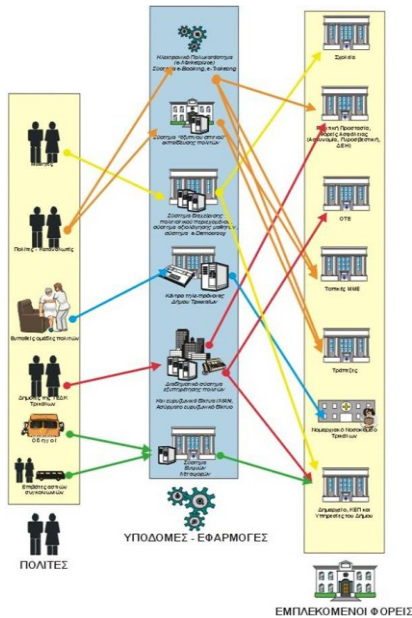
Ηλεκτρονικό Πολυκατάστημα (e-Καταστήματα) Σύστημα e-Booking, e-Ticketing

Σύστημα "Κλήσεων" άμεσης εξυπηρέτησης πολιτών

Σύστημα διαχείρισης πολιτών και παρεμβάσεων, σύστημα ηλεκτρονικής υποβολής, σύστημα e-Democracy

Κέντρο τηλεφωνικής Δήμου Τρικκαίων

Διαδικτυακά σύστημα εξυπηρέτησης πολιτών

Μη ενσύρματο δίκτυο (WiFi), Ασύρματο ευρυζωνικό δίκτυο

Σύστημα Έξυπνων Μεταφορών

Πολίτες

Πολίτες - Επισκέπτες

Ευπαθείς ομάδες πολιτών

Δημότες της ΤΕΔΚ Τρικάλων

Οδηγοί

Επιβάτες αστικών συγκοινωνιών

ΠΟΛΙΤΕΣ

ΥΠΟΔΟΜΕΣ - ΕΦΑΡΜΟΓΕΣ

Σχολεία

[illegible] Προστασία, Φορείς Κοινής Ωφελείας (Αστυνομία, Πυροσβεστική, ΔΕΗ)

ΟΤΕ

Τοπικές ΜΜΕ

Τράπεζες

Περιφερειακό Νοσοκομείο Τρικάλων

Δημαρχείο, ΚΕΠ και Υπηρεσίες του Δήμου

ΕΜΠΛΕΚΟΜΕΝΟΙ ΦΟΡΕΙΣ